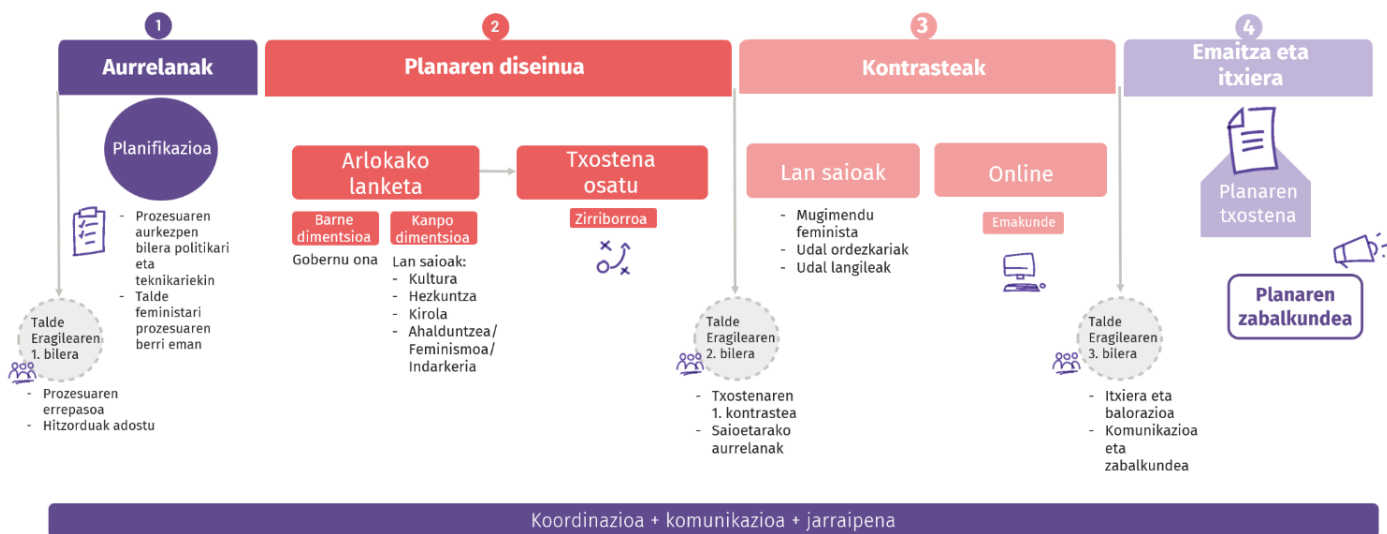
1
Aurrelanak

Planifikazioa

- Prozesuaren aurkezpen bilera politikari eta teknikariekin
- Talde feministari prozesuaren berri eman

Talde Eragilearen 1. bilera

- Prozesuaren errepasoa
- Hitzorduak adostu

2
Planaren diseinua

Arlokako lanketa

Barne dimentsioa
Gobernu ona

Kanpo dimentsioa
Lan saioak:
- Kultura
- Hezkuntza
- Kirola
- Ahalduntzea/ Feminismoa/ Indarkeria

Txostena osatu

Zirriborroa

Talde Eragilearen 2. bilera

- Txostenaren 1. kontrastea
- Saioetarako aurrelanak

3
Kontrasteak

Lan saioak

- Mugimendu feminista
- Udal ordezkariak
- Udal langileak

Online

Emakunde

Talde Eragilearen 3. bilera

- Itxiera eta balorazioa
- Komunikazioa eta zabalkundea

4
Emaitza eta itxiera

Planaren txostena

Planaren zabalkundea

Koordinazioa + komunikazioa + jarraipena